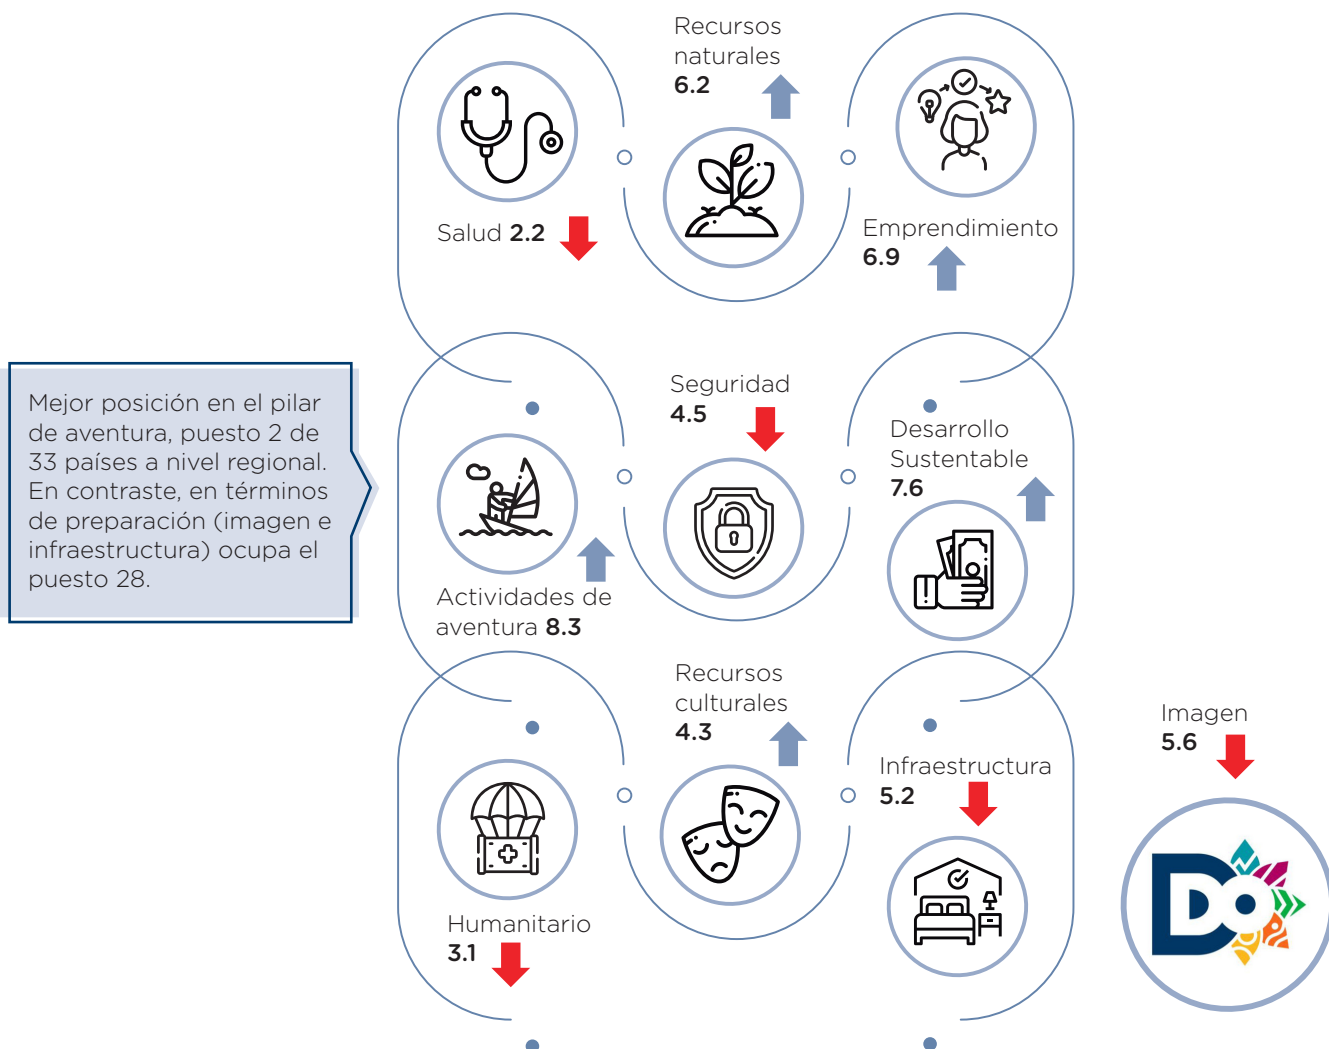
Mejor posición en el pilar de aventura, puesto 2 de 33 países a nivel regional. En contraste, en términos de preparación (imagen e infraestructura) ocupa el puesto 28.

Salud 2.2

Recursos naturales 6.2

Emprendimiento 6.9

Seguridad 4.5

Desarrollo Sustentable 7.6

Actividades de aventura 8.3

Recursos culturales 4.3

Infraestructura 5.2

Imagen 5.6

Humanitario 3.1